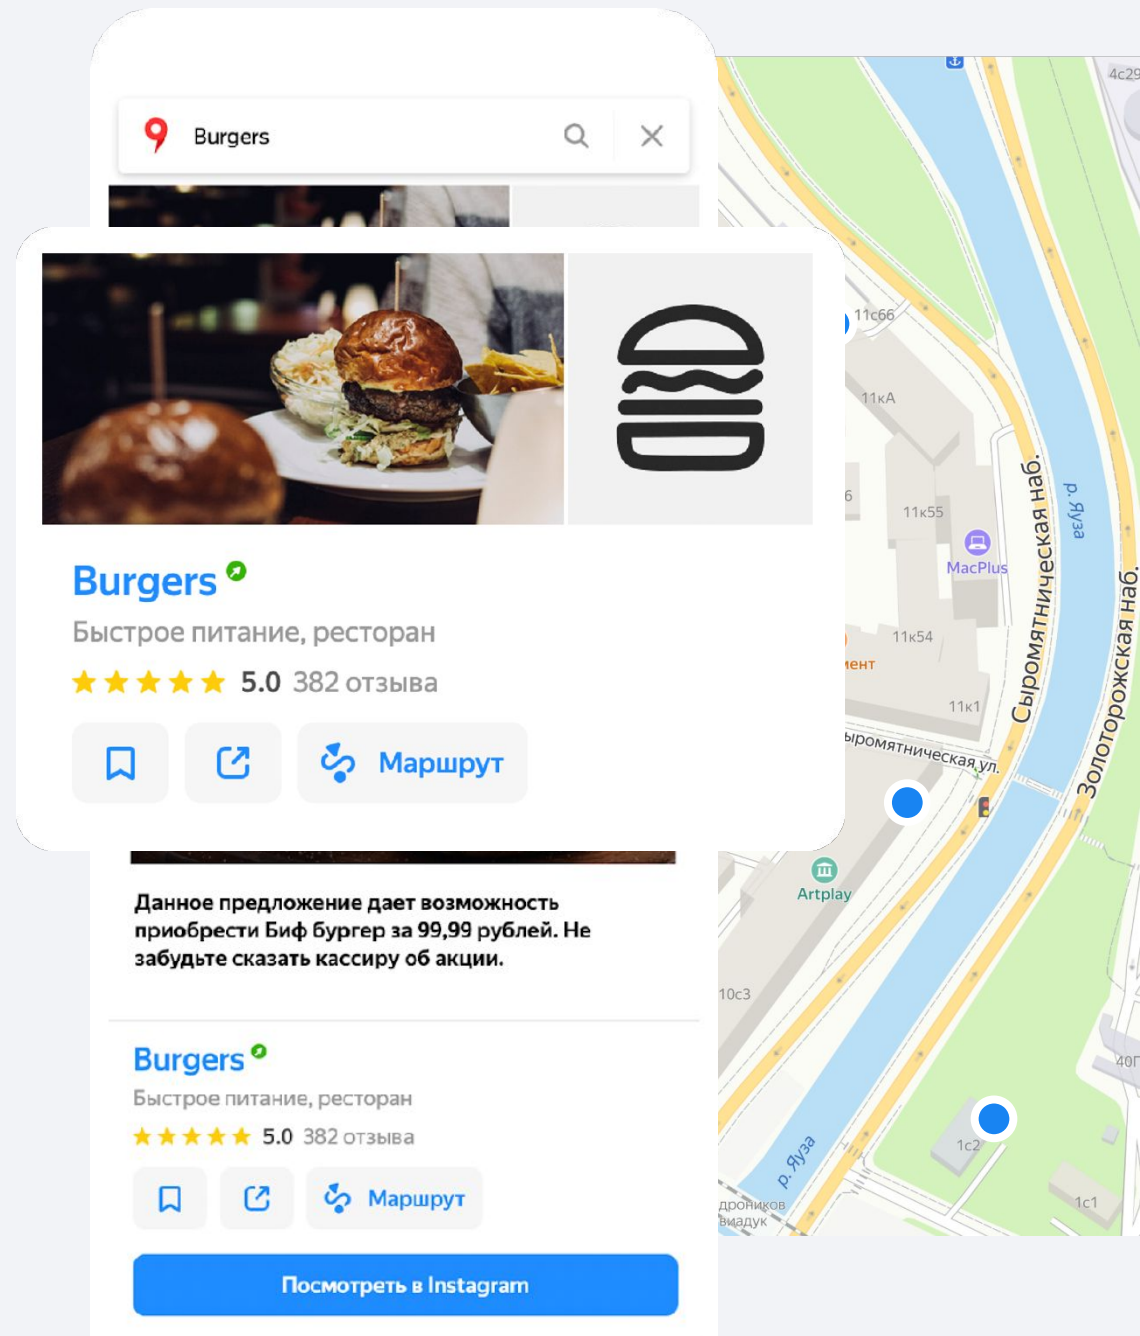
Burgers

Burgers
Быстрое питание, ресторан
5.0 382 отзыва
Маршрут

Данное предложение дает возможность приобрести Биф бургер за 99,99 рублей. Не забудьте сказать кассиру об акции.

Burgers
Быстрое питание, ресторан
5.0 382 отзыва
Маршрут

Посмотреть в Instagram

4с29
11с66
11кА
6
11к55
MacPlus
11к54
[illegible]ент
11к1
Сыромятническая наб.
р. Яуза
Золоторожская наб.
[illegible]ыромятническая ул.
Artplay
10с3
40г
1с2
1с1
р. Яуза
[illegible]дроников виадук